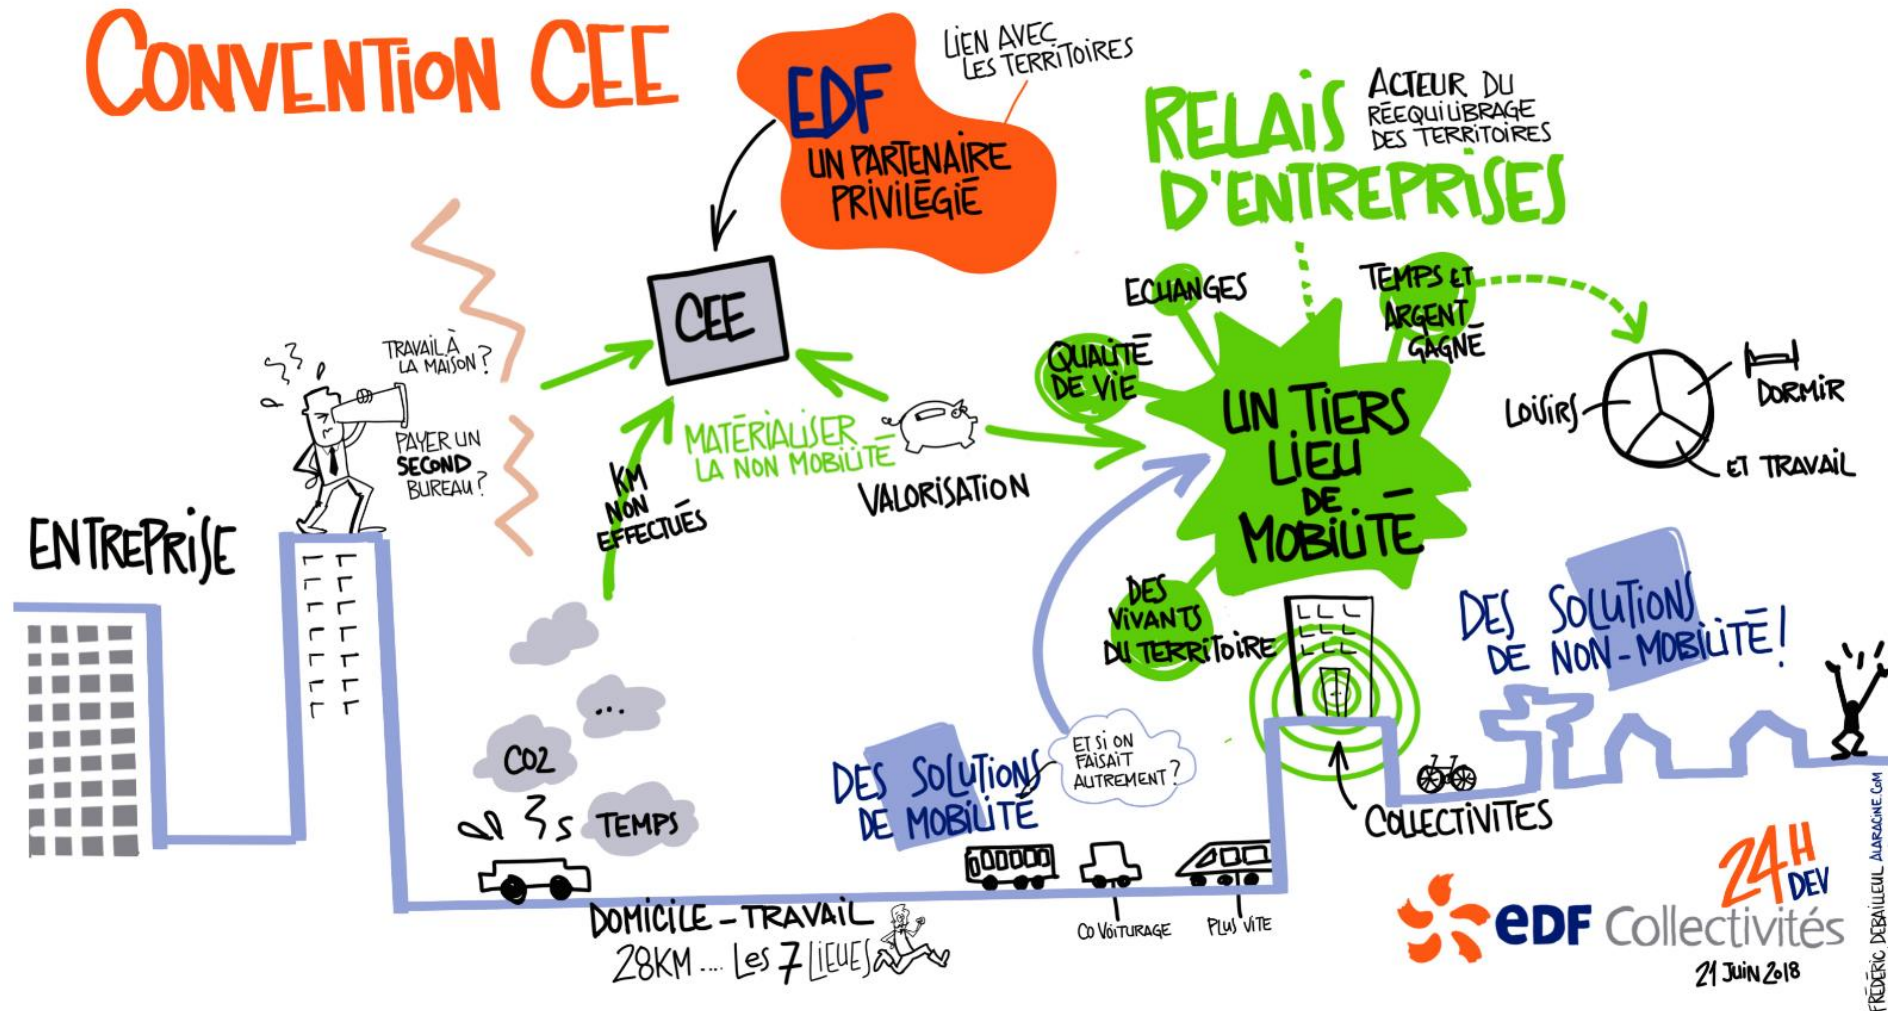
CONVENTION CEE

EDF UN PARTENAIRE PRIVILÉGIÉ

LIEN AVEC LES TERRITOIRES

RELAIS D'ENTREPRISES

ACTEUR DU RÉÉQUILIBRAGE DES TERRITOIRES

CEE

TRAVAIL À LA MAISON ?

PAYER UN SECOND BUREAU ?

ENTREPRISE

KM NON EFFECTUÉS

MATÉRIALISER LA NON MOBILITÉ

VALORISATION

ECHANGES

TEMPS ET ARGENT GAGNÉ

QUALITÉ DE VIE

UN TIERS LIEU DE MOBILITÉ

LOISIRS

DORMIR

ET TRAVAIL

DES VIVANTS DU TERRITOIRE

DES SOLUTIONS DE NON-MOBILITÉ !

...

CO2

TEMPS

DES SOLUTIONS DE MOBILITÉ

ET SI ON FAISAIT AUTREMENT ?

COLLECTIVITES

DOMICILE - TRAVAIL
28KM .... Les 7 LIEUES

CO VOITURAGE

PLUS VITE

24H DEV

eDF Collectivités

21 JUIN 2018

FRÉDÉRIC DEBAILLEUL ALARACINE.COM